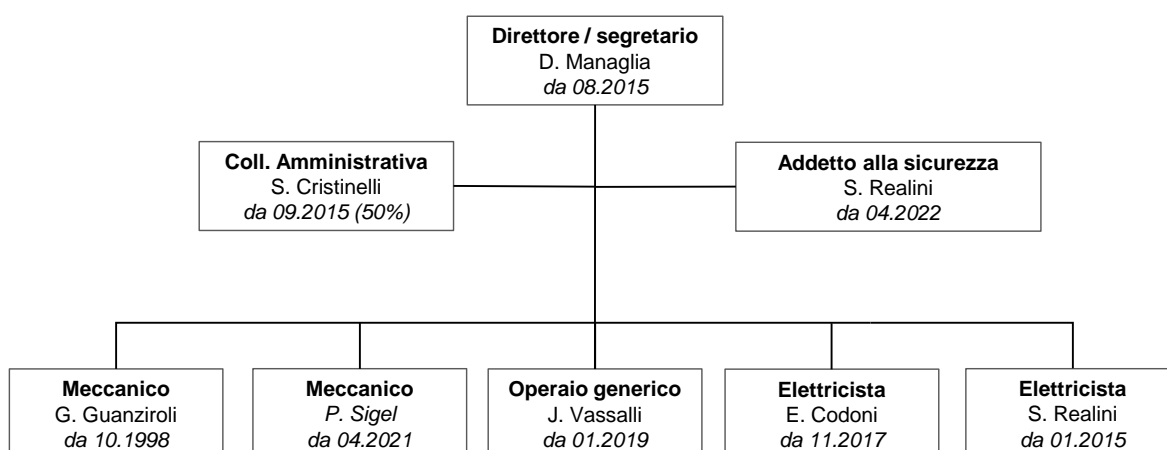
**Direttore / segretario**
D. Managlia
*da 08.2015*

**Coll. Amministrativa**
S. Cristinelli
*da 09.2015 (50%)*

**Addetto alla sicurezza**
S. Realini
*da 04.2022*

**Meccanico**
G. Guanziroli
*da 10.1998*

**Meccanico**
*P. Sigel*
*da 04.2021*

**Operaio generico**
J. Vassalli
*da 01.2019*

**Elettricista**
E. Codoni
*da 11.2017*

**Elettricista**
S. Realini
*da 01.2015*